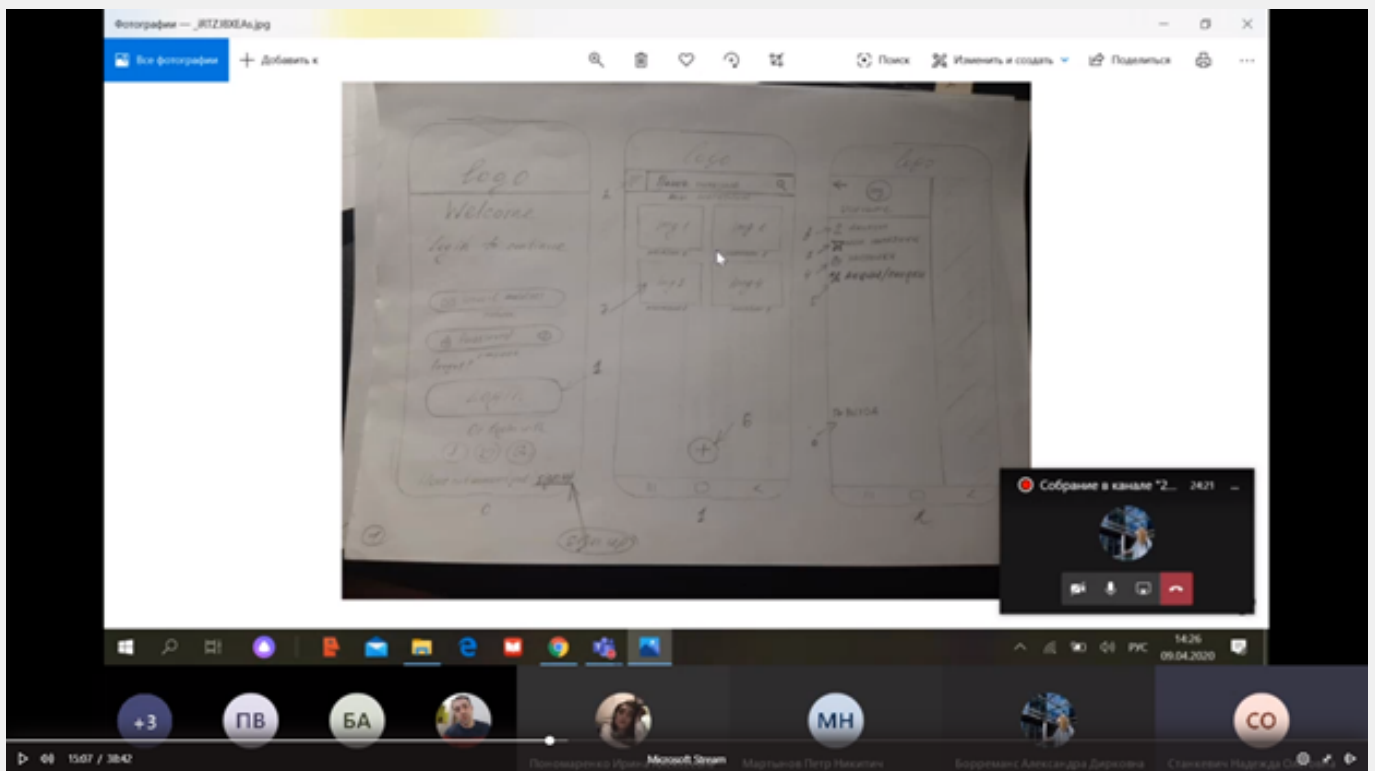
Фотографии — _iRTZI8XEAs.jpg

Все фотографии

Добавить к

Поиск

Изменить и создать

Поделиться

logo

Welcome

Login to continue

Login

logo

Поиск

img 1

img 2

img 3

img 4

1

2

3

6

logo

2

3

4

5

6

Выход

1

2

Собрание в канале "2...

24:21

РУС

14:26

09.04.2020

+3

ПВ

БА

МН

СО

15:07 / 38:42

Пономаренко Ирина

Microsoft Stream

Мартынов Петр Никитич

Борреманс Александра Дирковна

Станкевич Надежда С